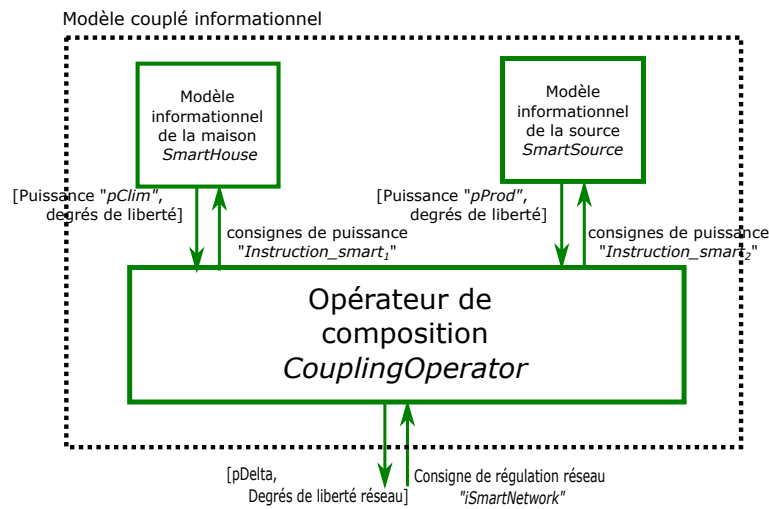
Modèle couplé informationnel

Modèle informationnel de la maison *SmartHouse*

Modèle informationnel de la source *SmartSource*

[Puissance "*pClim*", degrés de liberté]

consignes de puissance "*Instruction_smart$_1$*"

[Puissance "*pProd*", degrés de liberté]

consignes de puissance "*Instruction_smart$_2$*"

Opérateur de composition *CouplingOperator*

[pDelta, Degrés de liberté réseau]

Consigne de régulation réseau "*iSmartNetwork*"